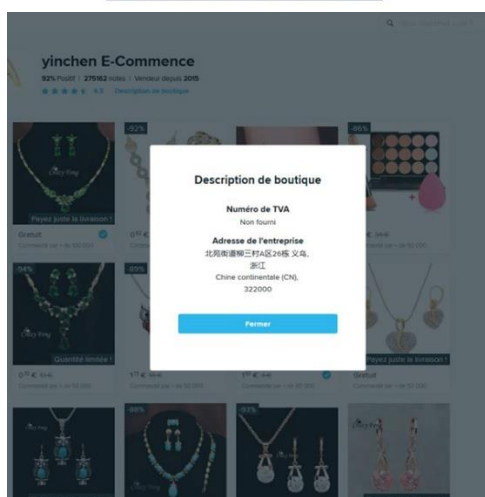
yinchen E-Commence

92% Positif | 275162 notes | Vendeur depuis 2015

4.3 Description de boutique

-92%

-86%

Payez juste la livraison !

Gratuit

-94%

-85%

Quantité limitée !

Payez juste la livraison !

Gratuit

-88%

-97%

Description de boutique

Numéro de TVA

Non fourni

Adresse de l'entreprise

北苑街道柳三村A区26栋 义乌, 浙江

Chine continentale (CN), 322000

Fermer